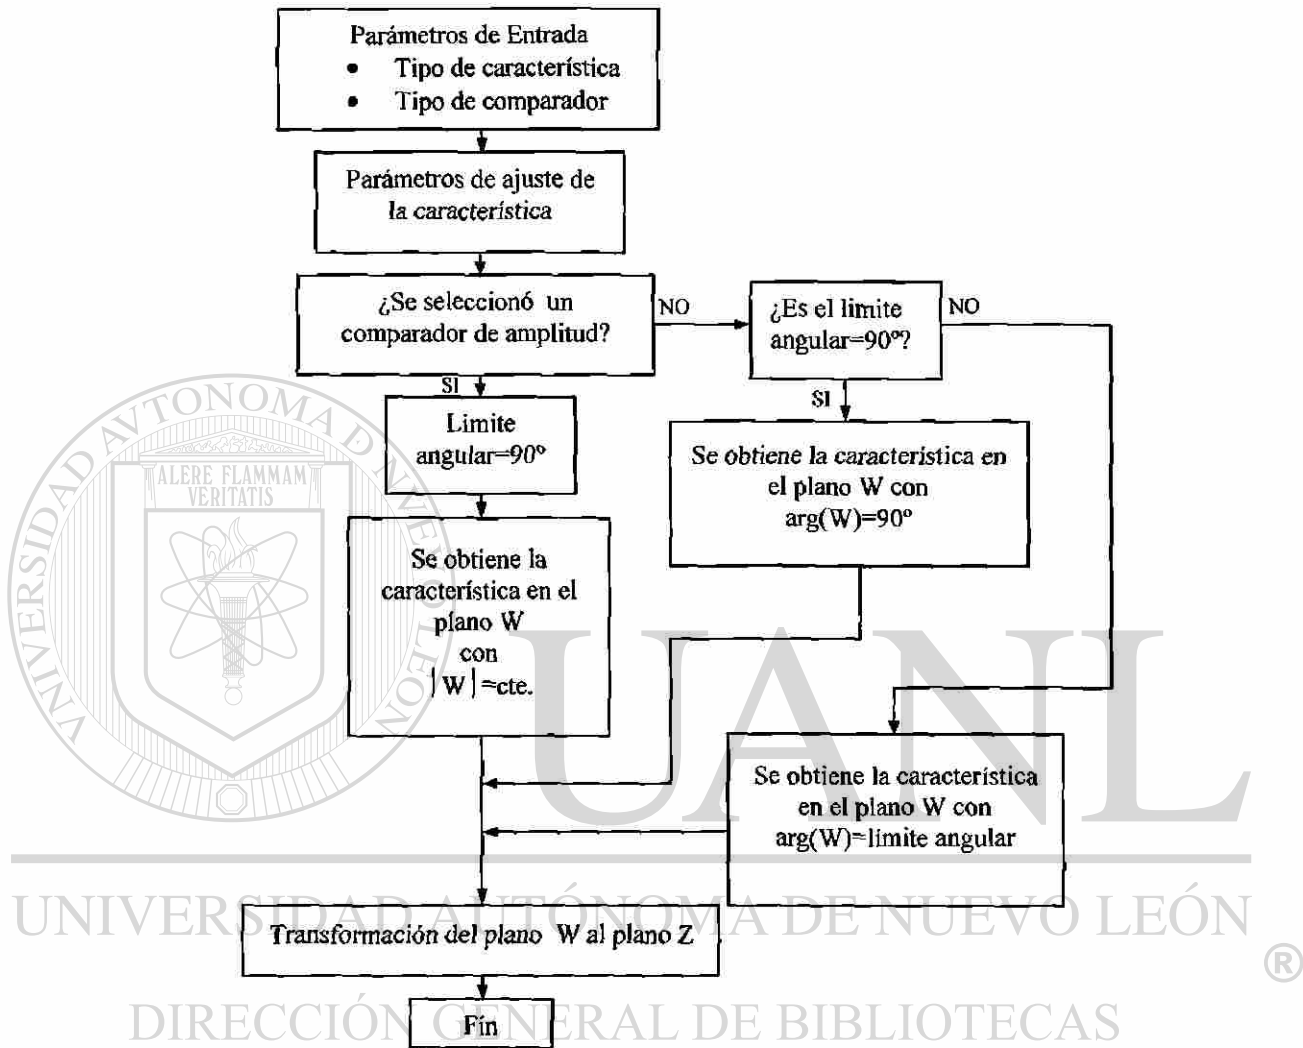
Parámetros de Entrada
• Tipo de característica
• Tipo de comparador

Parámetros de ajuste de la característica

¿Se seleccionó un comparador de amplitud?

NO

¿Es el limite angular=90º?

NO

SI

Limite angular=90º

SI

Se obtiene la caracteristica en el plano W con arg(W)=90º

Se obtiene la característica en el plano W con $|W|$=cte.

Se obtiene la característica en el plano W con arg(W)=limite angular

Transformación del plano W al plano Z

Fín

UANL

UNIVERSIDAD AUTÓNOMA DE NUEVO LEÓN

®

DIRECCIÓN GENERAL DE BIBLIOTECAS

UNIVERSIDAD AUTONOMA DE NUEVO LEON

ALERE FLAMMAM VERITATIS